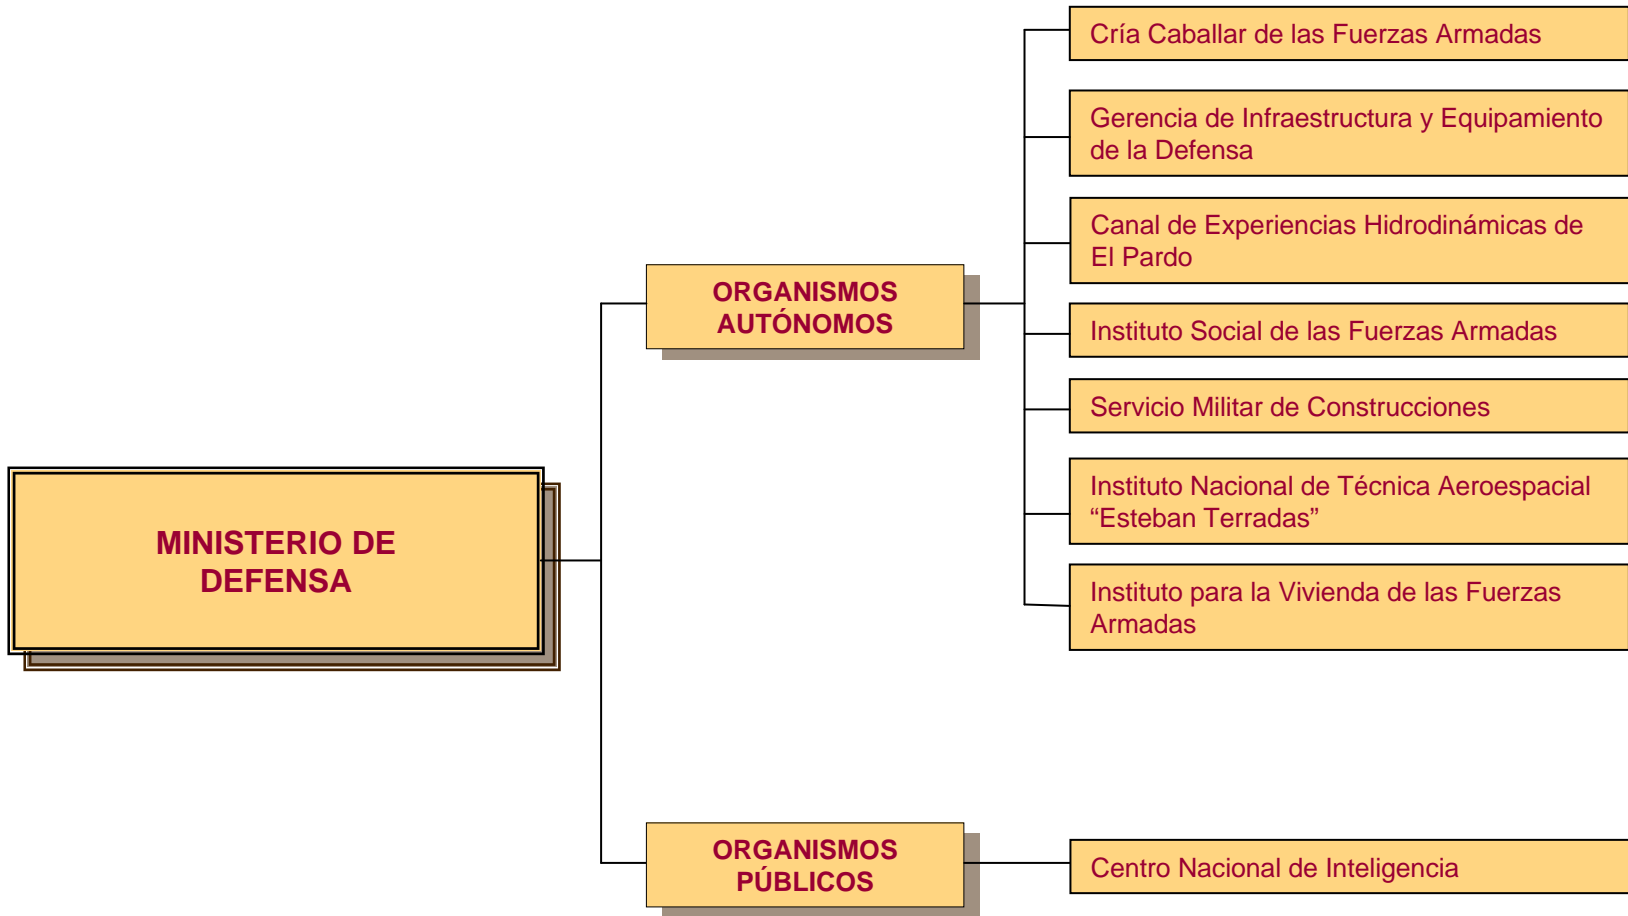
MINISTERIO DE DEFENSA

ORGANISMOS AUTÓNOMOS

Cría Caballar de las Fuerzas Armadas

Gerencia de Infraestructura y Equipamiento de la Defensa

Canal de Experiencias Hidrodinámicas de El Pardo

Instituto Social de las Fuerzas Armadas

Servicio Militar de Construcciones

Instituto Nacional de Técnica Aeroespacial “Esteban Terradas”

Instituto para la Vivienda de las Fuerzas Armadas

ORGANISMOS PÚBLICOS

Centro Nacional de Inteligencia